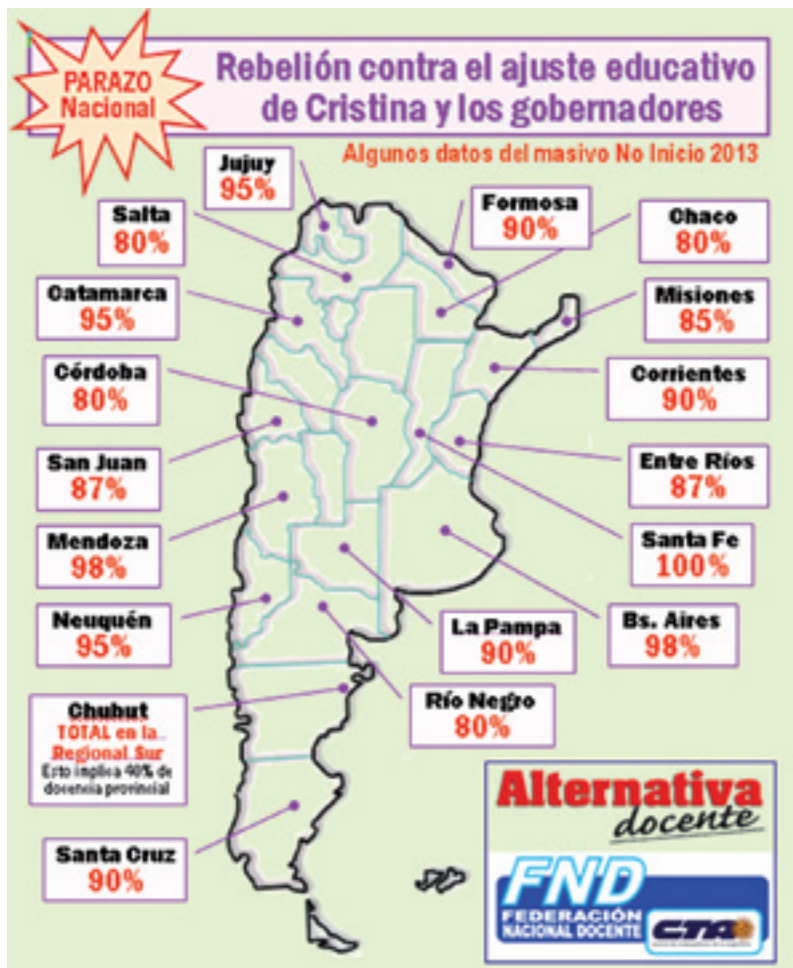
PARAZO Nacional

Rebelión contra el ajuste educativo de Cristina y los gobernadores

Algunos datos del masivo No Inicio 2013

Jujuy 95%

Salta 80%

Formosa 90%

Chaco 80%

Catamarca 95%

Misiones 85%

Córdoba 80%

Corrientes 90%

San Juan 87%

Entre Ríos 87%

Mendoza 98%

Santa Fe 100%

Neuquén 95%

La Pampa 90%

Bs. Aires 98%

Chubut
TOTAL en la Regional Sur
Esto implica 40% de docencia provincial

Río Negro 80%

Santa Cruz 90%

Alternativa docente

FND
FEDERACIÓN NACIONAL DOCENTE
CTA